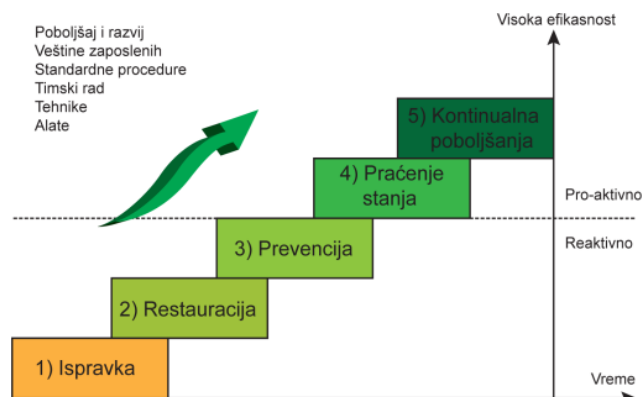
Poboljšaj i razvij
Veštine zaposlenih
Standardne procedure
Timski rad
Tehnike
Alate

Visoka efikasnost

5) Kontinualna poboljšanja

4) Praćenje stanja

Pro-aktivno

3) Prevencija

Reaktivno

2) Restauracija

1) Ispravka

Vreme